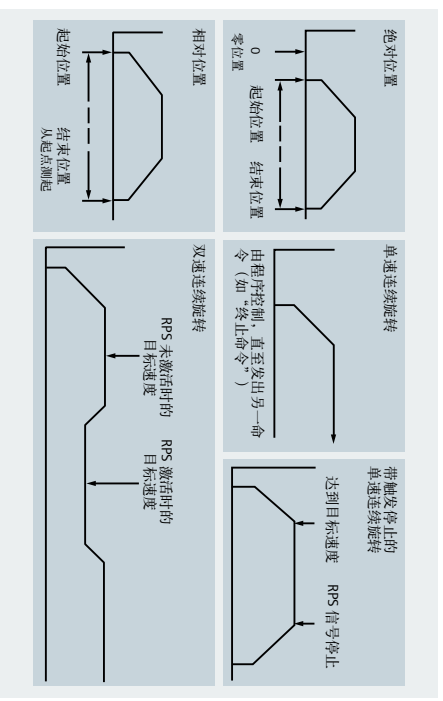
绝对位置

0
零位置

起始位置

结束位置

相对位置

起始位置

结束位置
从起点测起

单速连续旋转

由程序控制，直至发出另一命令（如"终止命令"）

带触发停止的
单速连续旋转

达到目标速度

RPS 信号停止

双速连续旋转

RPS 未激活时的
目标速度

RPS 激活时的
目标速度